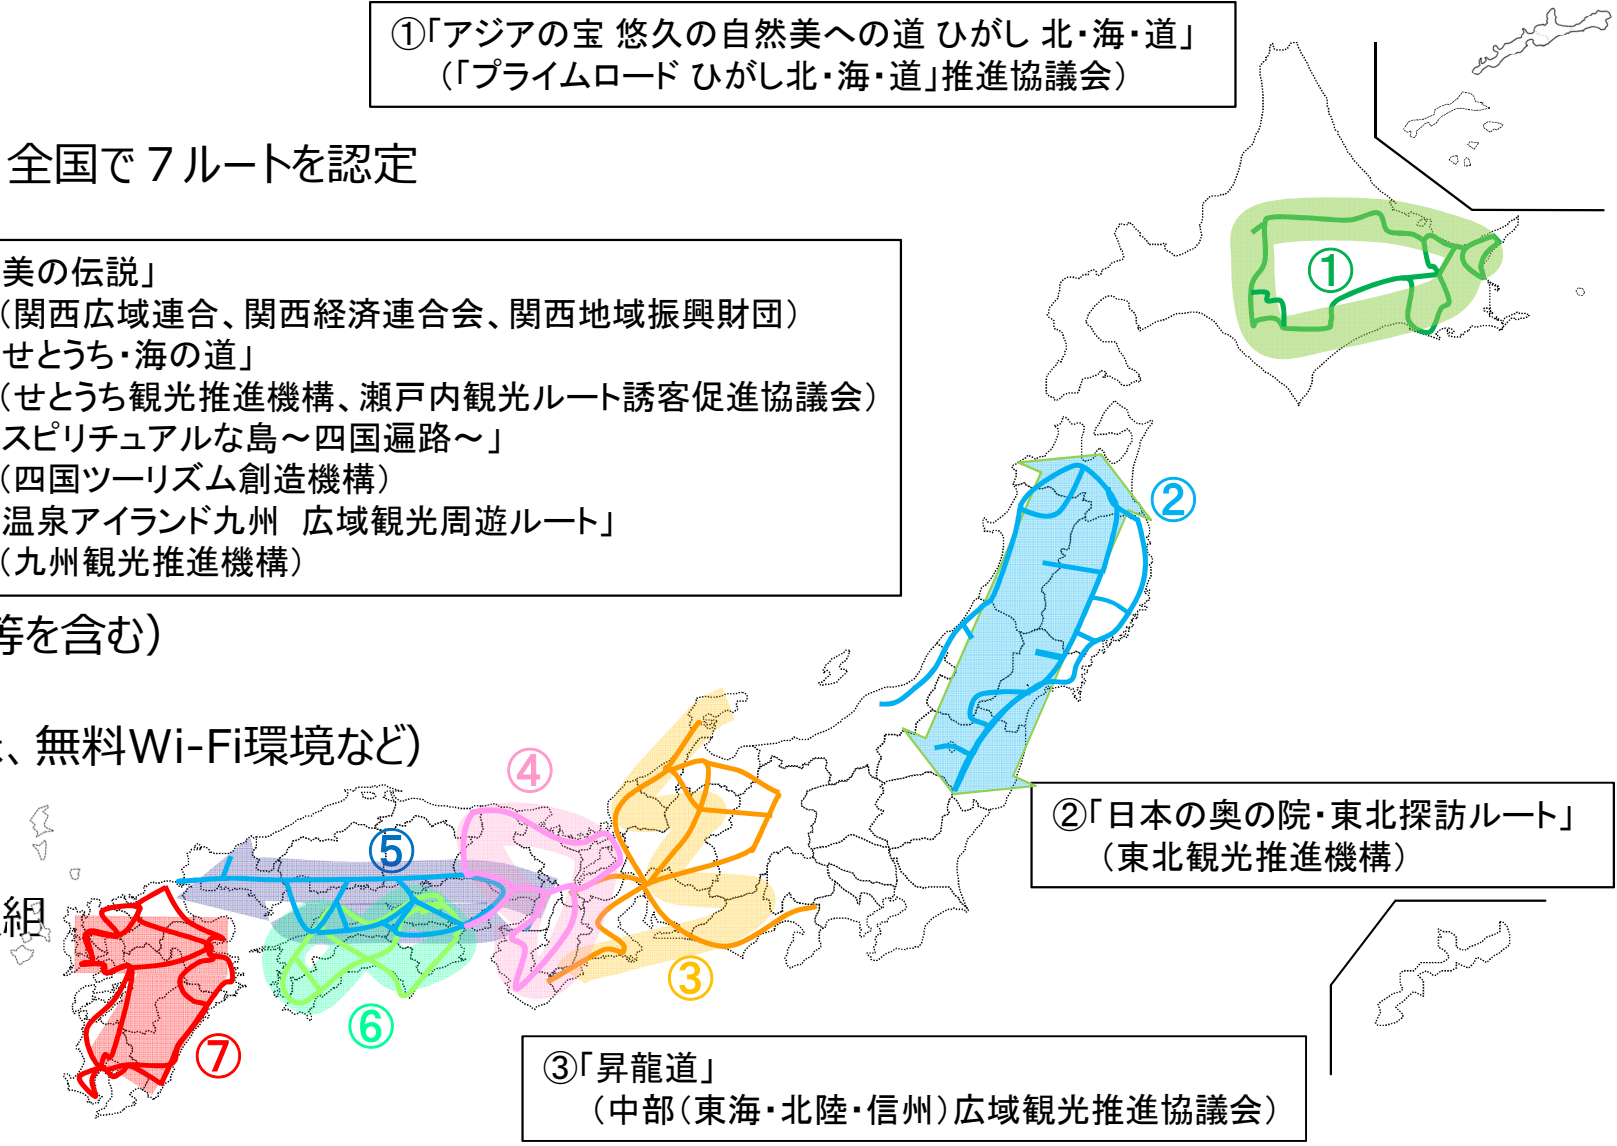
①「アジアの宝 悠久の自然美への道 ひがし 北・海・道」
(「プライムロード ひがし北・海・道」推進協議会)

全国で７ルートを認定

美の伝説」
(関西広域連合、関西経済連合会、関西地域振興財団)
せとうち・海の道」
(せとうち観光推進機構、瀬戸内観光ルート誘客促進協議会)
スピリチュアルな島～四国遍路～」
(四国ツーリズム創造機構)
温泉アイランド九州　広域観光周遊ルート」
(九州観光推進機構)

等を含む)

、無料Wi-Fi環境など)

組

①

②

④

⑤

③

⑥

⑦

②「日本の奥の院・東北探訪ルート」
(東北観光推進機構)

③「昇龍道」
(中部(東海・北陸・信州)広域観光推進協議会)